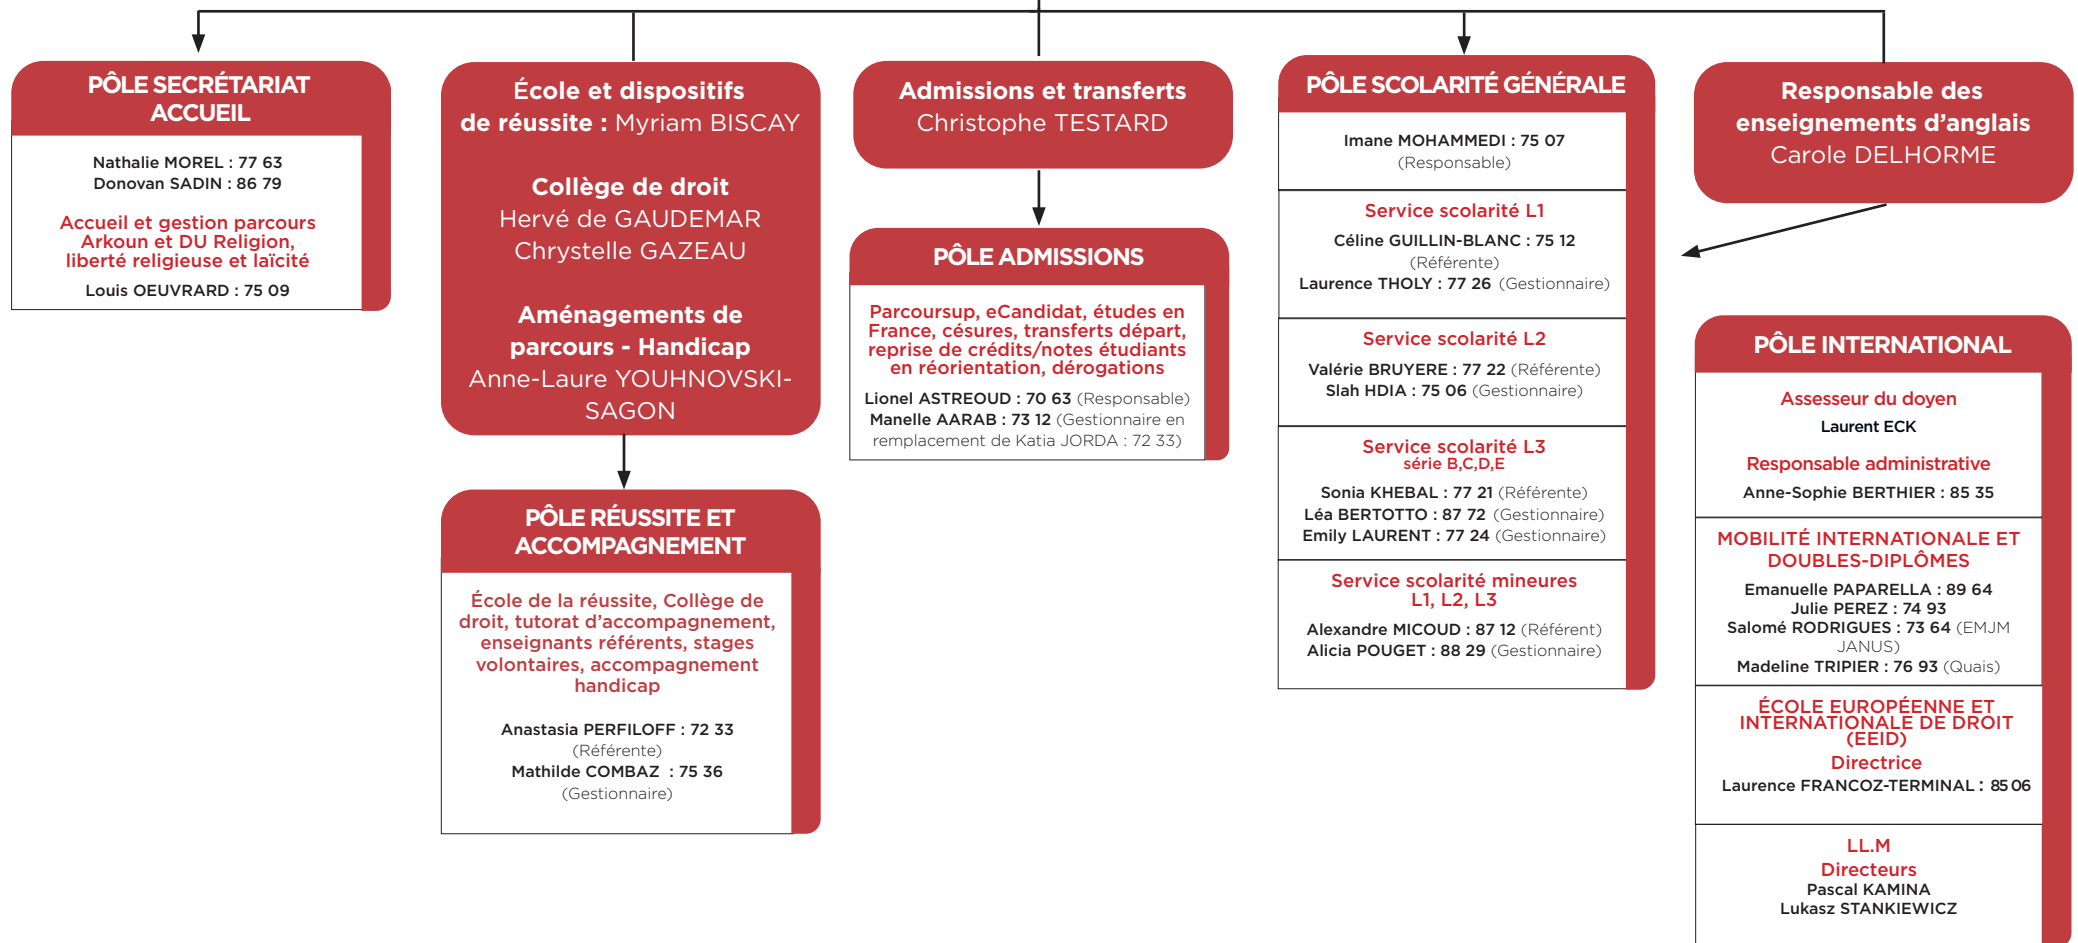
PÔLE SECRÉTARIAT ACCUEIL

Nathalie MOREL : 77 63
Donovan SADIN : 86 79

Accueil et gestion parcours Arkoun et DU Religion, liberté religieuse et laïcité

Louis OEUVRARD : 75 09

École et dispositifs de réussite : Myriam BISCAY

Collège de droit
Hervé de GAUDEMAR
Chrystelle GAZEAU

Aménagements de parcours - Handicap
Anne-Laure YOUHNOVSKI-SAGON

PÔLE RÉUSSITE ET ACCOMPAGNEMENT

École de la réussite, Collège de droit, tutorat d'accompagnement, enseignants référents, stages volontaires, accompagnement handicap

Anastasia PERFILOFF : 72 33 (Référente)
Mathilde COMBAZ : 75 36 (Gestionnaire)

Admissions et transferts
Christophe TESTARD

PÔLE ADMISSIONS

Parcoursup, eCandidat, études en France, césures, transferts départ, reprise de crédits/notes étudiants en réorientation, dérogations

Lionel ASTREOUD : 70 63 (Responsable)
Manelle AARAB : 73 12 (Gestionnaire en remplacement de Katia JORDA : 72 33)

PÔLE SCOLARITÉ GÉNÉRALE

Imane MOHAMMEDI : 75 07 (Responsable)

Service scolarité L1
Céline GUILLIN-BLANC : 75 12 (Référente)
Laurence THOLY : 77 26 (Gestionnaire)

Service scolarité L2
Valérie BRUYERE : 77 22 (Référente)
Slah HDIA : 75 06 (Gestionnaire)

Service scolarité L3
série B,C,D,E
Sonia KHEBAL : 77 21 (Référente)
Léa BERTOTTO : 87 72 (Gestionnaire)
Emily LAURENT : 77 24 (Gestionnaire)

Service scolarité mineures L1, L2, L3
Alexandre MICOUD : 87 12 (Référent)
Alicia POUGET : 88 29 (Gestionnaire)

Responsable des enseignements d'anglais
Carole DELHORME

PÔLE INTERNATIONAL

Assesseur du doyen
Laurent ECK

Responsable administrative
Anne-Sophie BERTHIER : 85 35

MOBILITÉ INTERNATIONALE ET DOUBLES-DIPLÔMES
Emanuelle PAPARELLA : 89 64
Julie PEREZ : 74 93
Salomé RODRIGUES : 73 64 (EMJM JANUS)
Madeline TRIPIER : 76 93 (Quais)

ÉCOLE EUROPÉENNE ET INTERNATIONALE DE DROIT (EEID)
Directrice
Laurence FRANCOZ-TERMINAL : 85 06

LL.M
Directeurs
Pascal KAMINA
Lukasz STANKIEWICZ